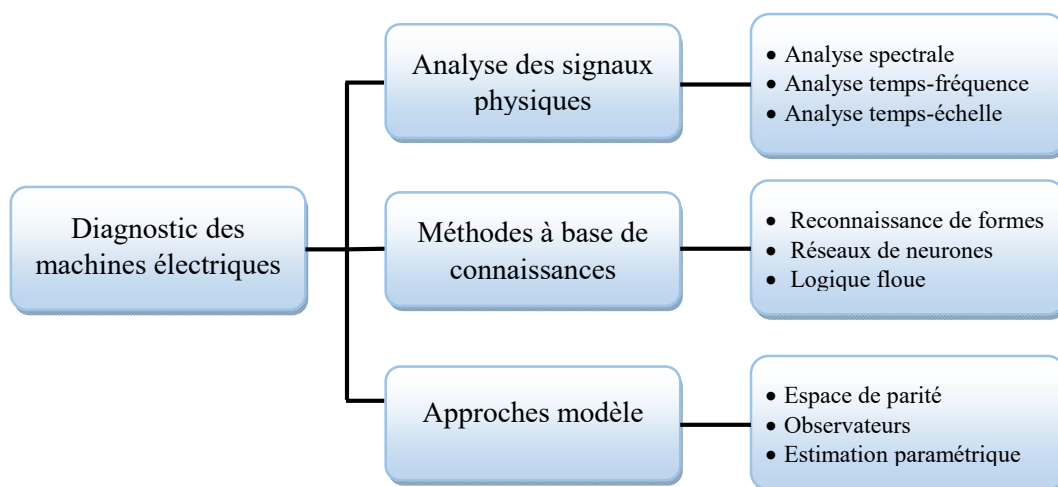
Diagnostic des machines électriques

Analyse des signaux physiques

- Analyse spectrale
- Analyse temps-fréquence
- Analyse temps-échelle

Méthodes à base de connaissances

- Reconnaissance de formes
- Réseaux de neurones
- Logique floue

Approches modèle

- Espace de parité
- Observateurs
- Estimation paramétrique